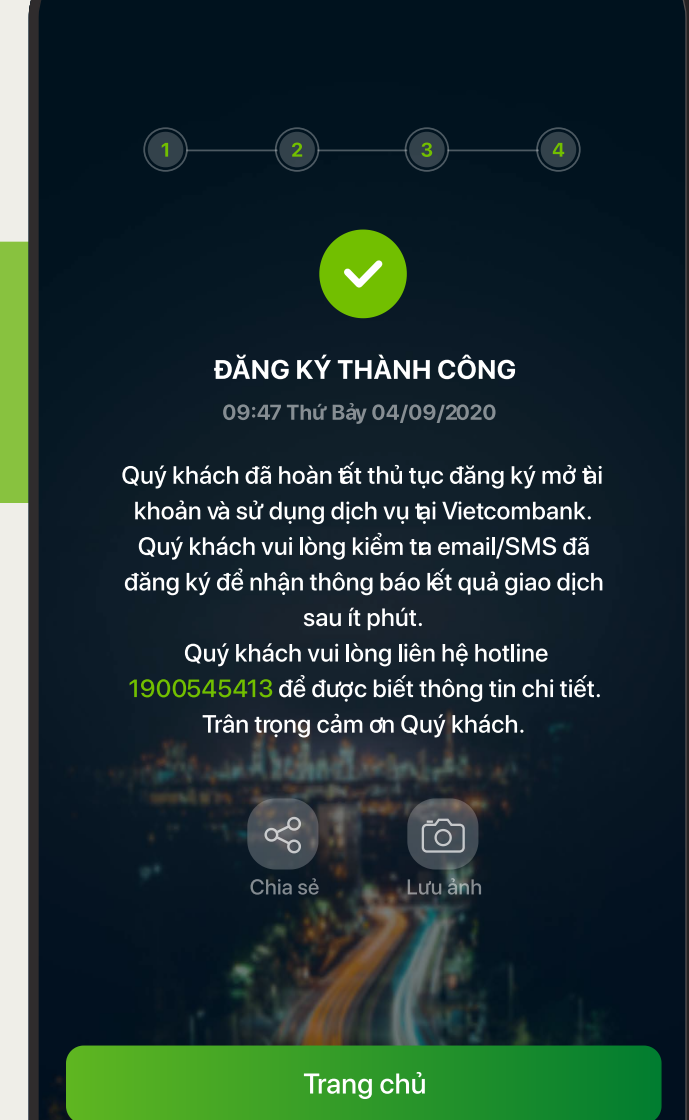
1
2
3
4

ĐĂNG KÝ THÀNH CÔNG

09:47 Thứ Bảy 04/09/2020

Quý khách đã hoàn tất thủ tục đăng ký mở tài khoản và sử dụng dịch vụ tại Vietcombank. Quý khách vui lòng kiểm tra email/SMS đã đăng ký để nhận thông báo kết quả giao dịch sau ít phút.
Quý khách vui lòng liên hệ hotline 1900545413 để được biết thông tin chi tiết.
Trân trọng cảm ơn Quý khách.

Chia sẻ
Lưu ảnh

Trang chủ